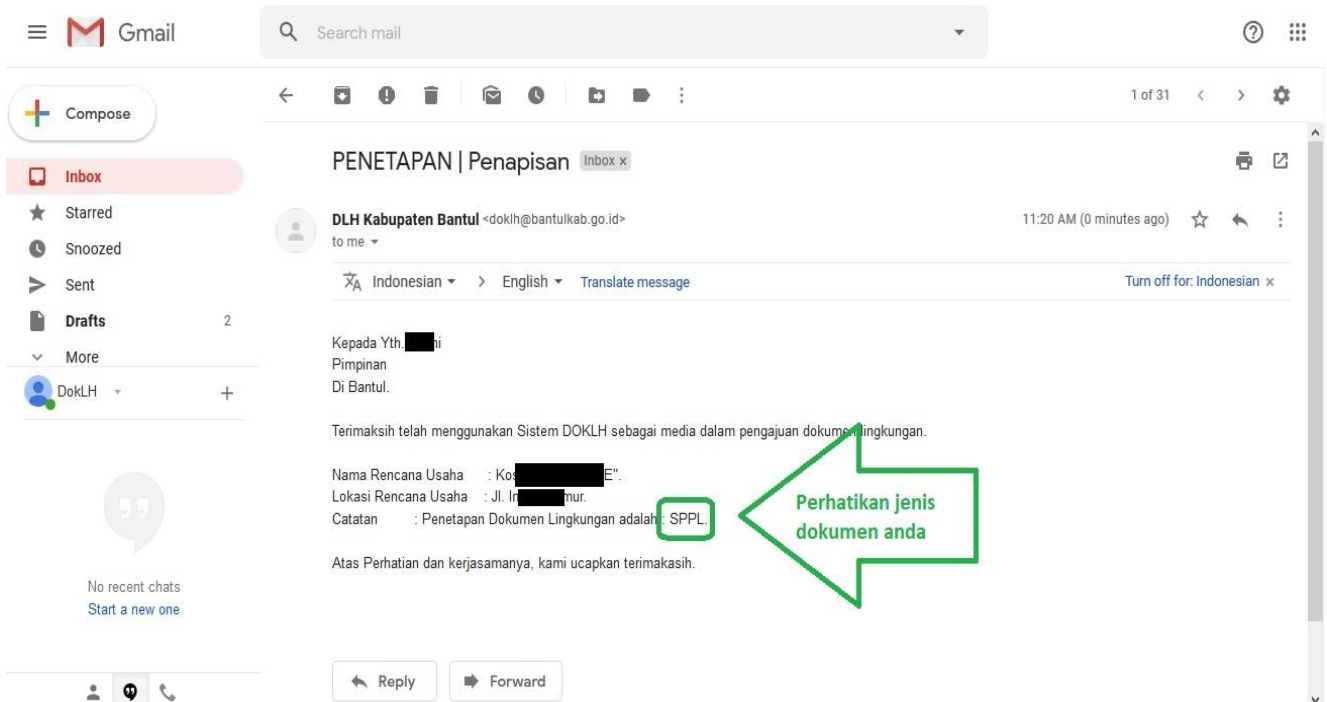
Gmail

Search mail

Compose

Inbox

Starred

Snoozed

Sent

Drafts 2

More

DokLH

No recent chats
Start a new one

1 of 31

PENETAPAN | Penapisan Inbox ×

DLH Kabupaten Bantul <doklh@bantulkab.go.id>
to me

11:20 AM (0 minutes ago)

Indonesian > English Translate message

Turn off for: Indonesian ×

Kepada Yth. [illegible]i
Pimpinan
Di Bantul.

Terimaksih telah menggunakan Sistem DOKLH sebagai media dalam pengajuan dokume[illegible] lingkungan.

Nama Rencana Usaha : Kos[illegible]E".
Lokasi Rencana Usaha : Jl. I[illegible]mur.
Catatan : Penetapan Dokumen Lingkungan adalah : SPPL.

Perhatikan jenis dokumen anda

Atas Perhatian dan kerjasamanya, kami ucapkan terimakasih.

Reply

Forward